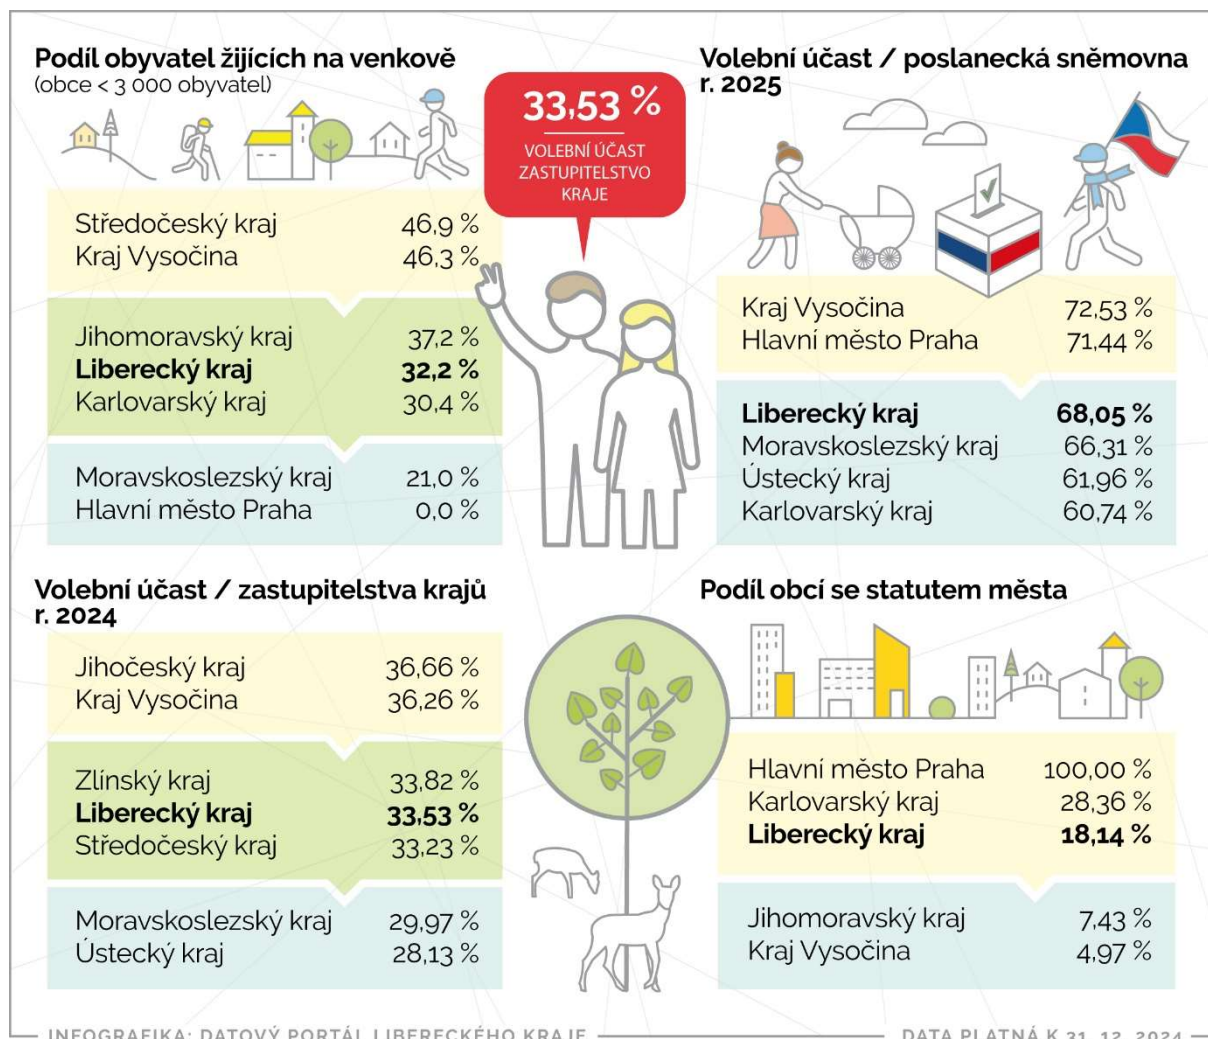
**Podíl obyvatel žijících na venkově**
(obce < 3 000 obyvatel)

| | |
|---|---|
| Středočeský kraj | 46,9 % |
| Kraj Vysočina | 46,3 % |
| Jihomoravský kraj | 37,2 % |
| **Liberecký kraj** | **32,2 %** |
| Karlovarský kraj | 30,4 % |
| Moravskoslezský kraj | 21,0 % |
| Hlavní město Praha | 0,0 % |

33,53 %
VOLEBNÍ ÚČAST ZASTUPITELSTVO KRAJE

**Volební účast / poslanecká sněmovna r. 2025**

| | |
|---|---|
| Kraj Vysočina | 72,53 % |
| Hlavní město Praha | 71,44 % |
| **Liberecký kraj** | **68,05 %** |
| Moravskoslezský kraj | 66,31 % |
| Ústecký kraj | 61,96 % |
| Karlovarský kraj | 60,74 % |

**Volební účast / zastupitelstva krajů r. 2024**

| | |
|---|---|
| Jihočeský kraj | 36,66 % |
| Kraj Vysočina | 36,26 % |
| Zlínský kraj | 33,82 % |
| **Liberecký kraj** | **33,53 %** |
| Středočeský kraj | 33,23 % |
| Moravskoslezský kraj | 29,97 % |
| Ústecký kraj | 28,13 % |

**Podíl obcí se statutem města**

| | |
|---|---|
| Hlavní město Praha | 100,00 % |
| Karlovarský kraj | 28,36 % |
| **Liberecký kraj** | **18,14 %** |
| Jihomoravský kraj | 7,43 % |
| Kraj Vysočina | 4,97 % |

INFOGRAFIKA: DATOVÝ PORTÁL LIBERECKÉHO KRAJE — DATA PLATNÁ K 31. 12. 2024